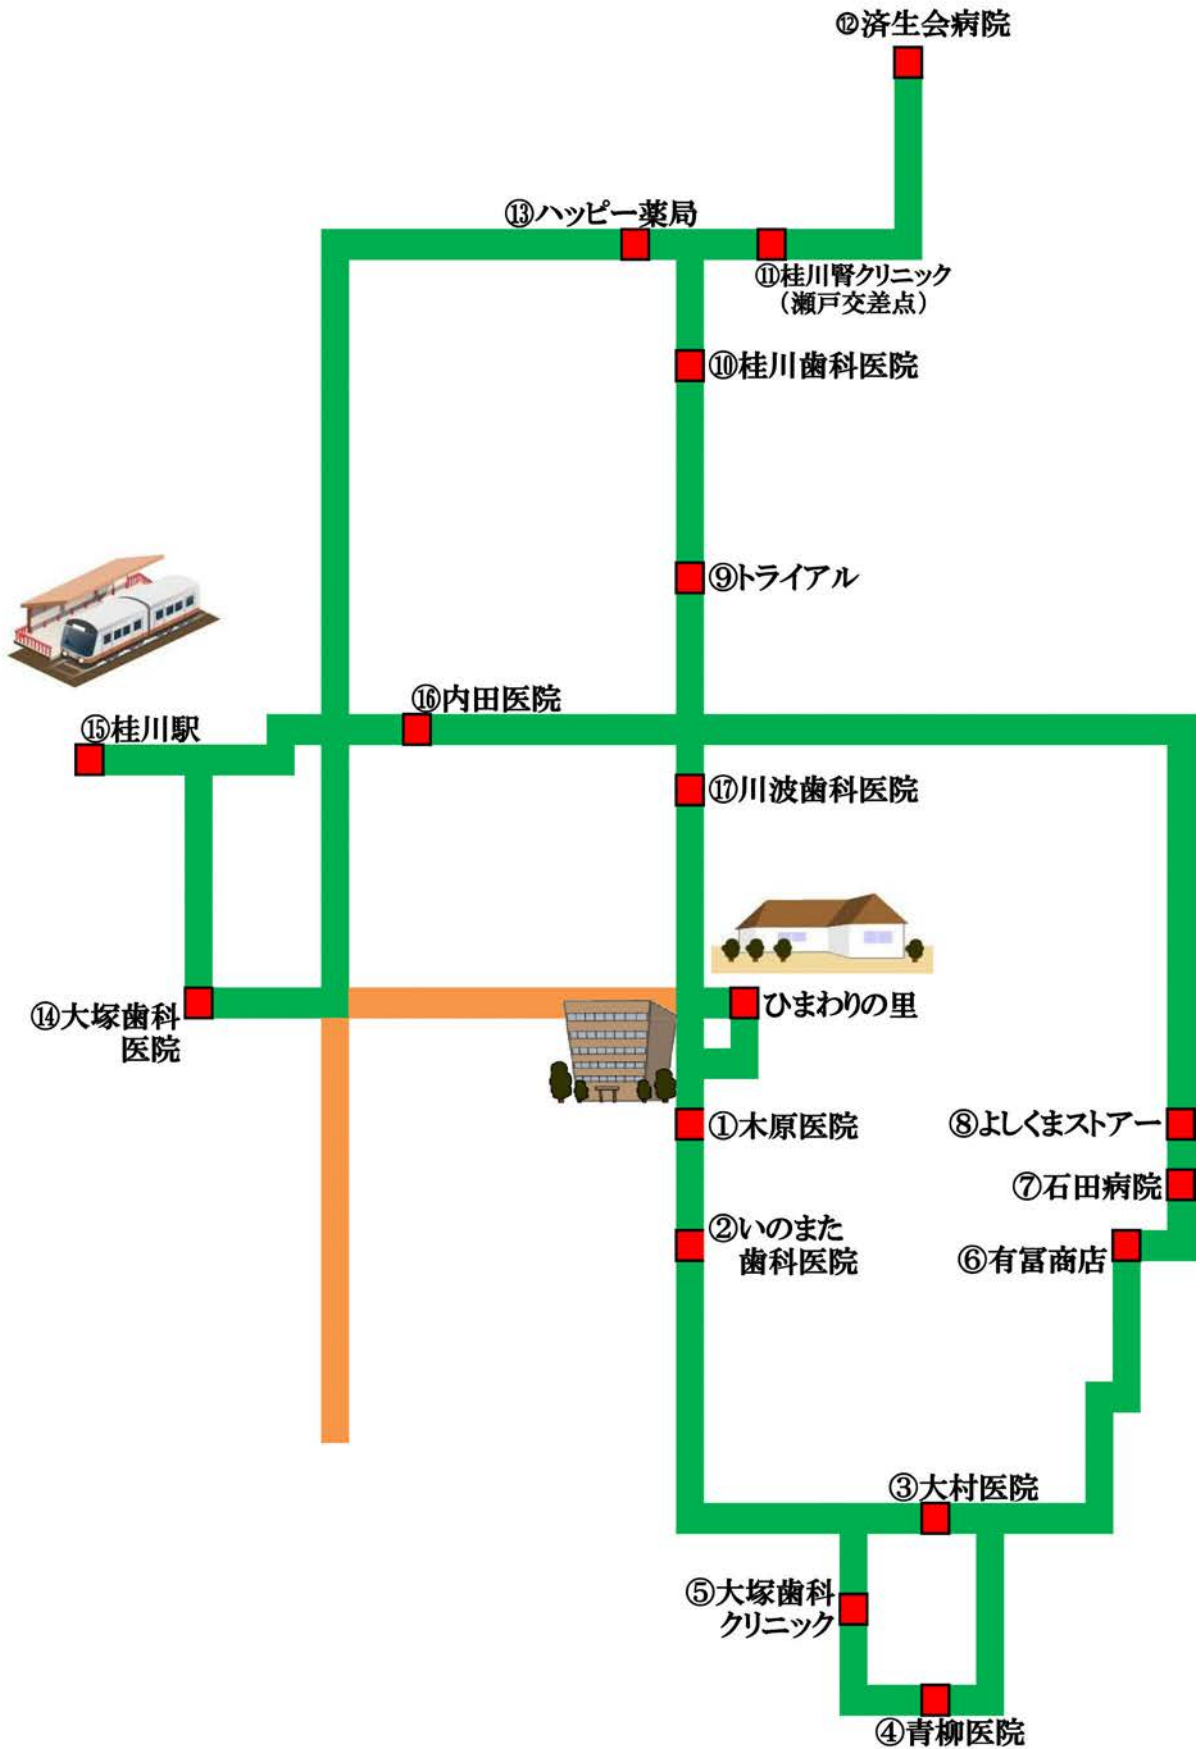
⑫済生会病院

⑬ハッピー薬局

⑪桂川腎クリニック
（瀬戸交差点）

⑩桂川歯科医院

⑨トライアル

⑯内田医院

⑮桂川駅

⑰川波歯科医院

⑭大塚歯科
医院

ひまわりの里

①木原医院

⑧よしくまストアー

⑦石田病院

②いのまた
歯科医院

⑥有冨商店

③大村医院

⑤大塚歯科
クリニック

④青柳医院